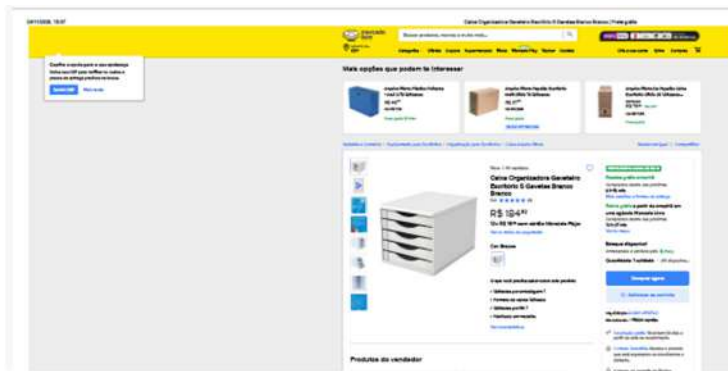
Caixa Organizadora Gaveteiro Escritório 5 Gavetas Branco | Frete grátis

Mais opções que podem te interessar

Caixa Organizadora Gaveteiro Escritório 5 Gavetas Branco Branco

R$ 184

Comprar agora

Produtos do vendedor